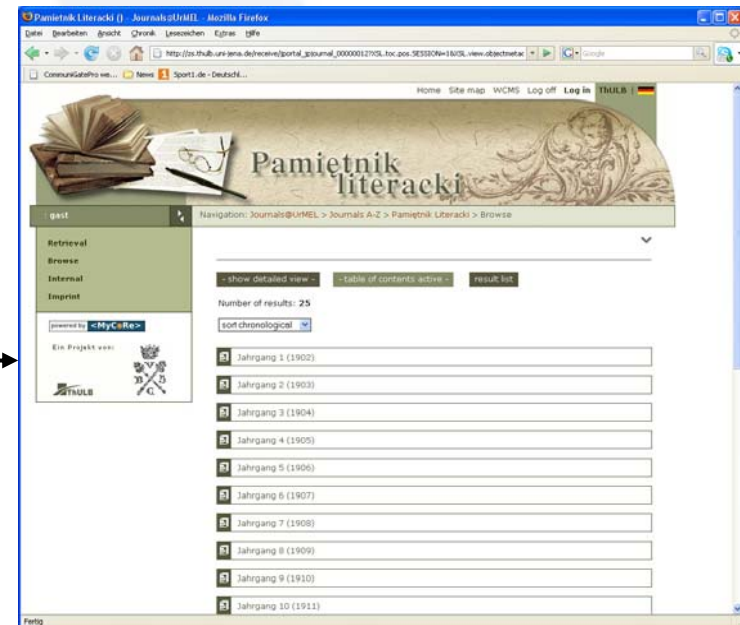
Pamietnik Literacki () - Journals@UrMEL - Mozilla Firefox

Datei Bearbeiten Ansicht Chronik Lesezeichen Extras Hilfe

http://zs.thulb.uni-jena.de/receive/jportal_jpjournal_00000012?XSL.toc.pos.SESSION=1&XSL.view.objectmetac

Google

CommuniGatePro we... News Sport1.de - Deutschl...

Home Site map WCMS Log off Log in ThULB

Pamiętnik literacki

gast

Navigation: Journals@UrMEL > Journals A-Z > Pamiętnik Literacki > Browse

Retrieval
Browse
Internal
Imprint

powered by <MyCoRe>

Ein Projekt von:

ThULB

- show detailed view - - table of contents active - result list

Number of results: 25

sort chronological

Jahrgang 1 (1902)
Jahrgang 2 (1903)
Jahrgang 3 (1904)
Jahrgang 4 (1905)
Jahrgang 5 (1906)
Jahrgang 6 (1907)
Jahrgang 7 (1908)
Jahrgang 8 (1909)
Jahrgang 9 (1910)
Jahrgang 10 (1911)

Fertig